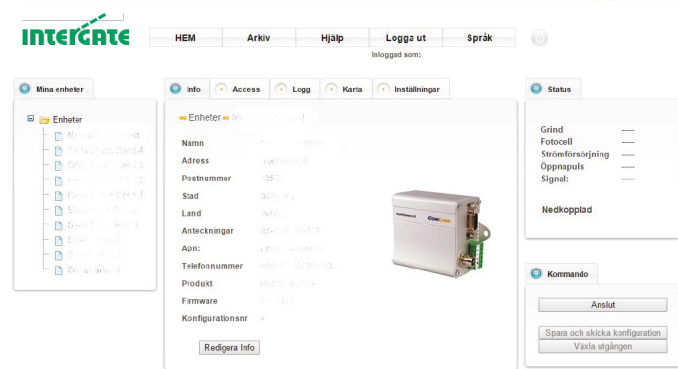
INTERGATE

HEM | Arkiv | Hjälp | Logga ut | Språk

Inloggad som:

Mina enheter

Enheter
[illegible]
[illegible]
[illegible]
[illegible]
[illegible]
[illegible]
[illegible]
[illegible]
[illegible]
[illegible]

Info | Access | Logg | Karta | Inställningar

Enheter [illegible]

Namn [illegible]
Adress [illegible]
Postnummer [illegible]
Stad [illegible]
Land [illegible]
Anteckningar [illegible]
Apn: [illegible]
Telefonnummer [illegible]
Produkt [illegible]
Firmware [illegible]
Konfigurationsnr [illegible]

Redigera Info

Status

Grind ----
Fotocell ----
Strömförsörjning ----
Öppnapuls ----
Signal: ----

Nedkopplad

Kommando

Anslut

Spara och skicka konfiguration
Växla utgången